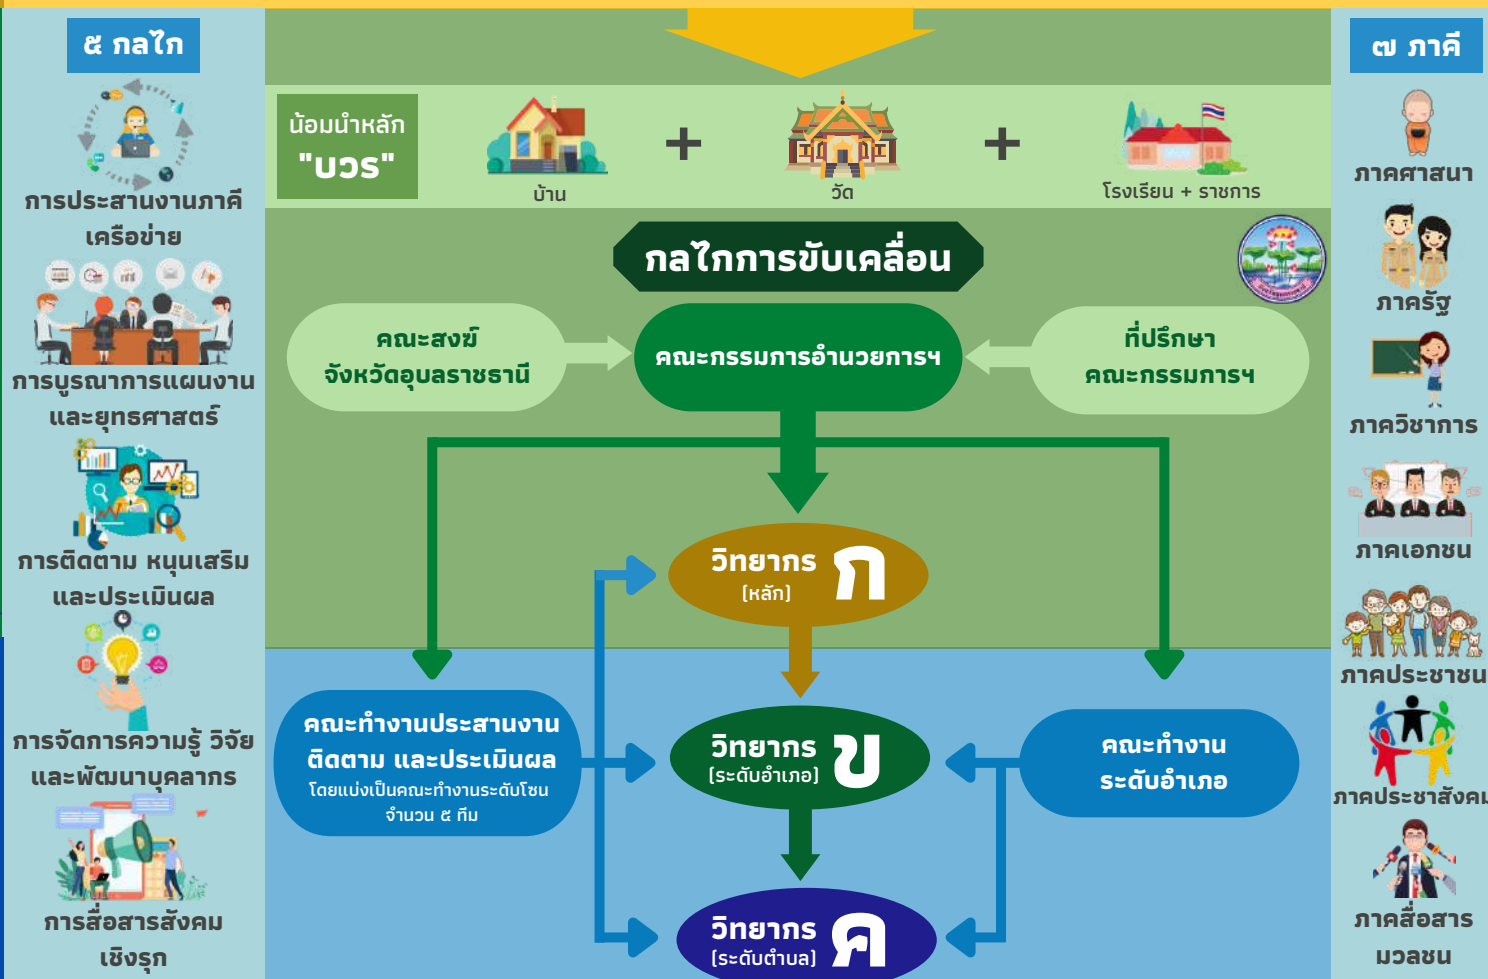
๕ กลไก

การประสานงานภาคีเครือข่าย

การบูรณาการแผนงานและยุทธศาสตร์

การติดตาม หนุนเสริมและประเมินผล

การจัดการความรู้ วิจัยและพัฒนาบุคลากร

การสื่อสารสังคมเชิงรุก

น้อมนำหลัก "บวร"

บ้าน + วัด + โรงเรียน + ราชการ

กลไกการขับเคลื่อน

คณะสงฆ์ จังหวัดอุบลราชธานี

คณะกรรมการอำนวยการฯ

ที่ปรึกษา คณะกรรมการฯ

วิทยากร (หลัก) ก

คณะทำงานประสานงาน ติดตาม และประเมินผล โดยแบ่งเป็นคณะทำงานระดับโซน จำนวน ๕ ทีม

วิทยากร (ระดับอำเภอ) ข

คณะทำงาน ระดับอำเภอ

วิทยากร (ระดับตำบล) ค

๗ ภาคี

ภาคศาสนา

ภาครัฐ

ภาควิชาการ

ภาคเอกชน

ภาคประชาชน

ภาคประชาสังคม

ภาคสื่อสารมวลชน